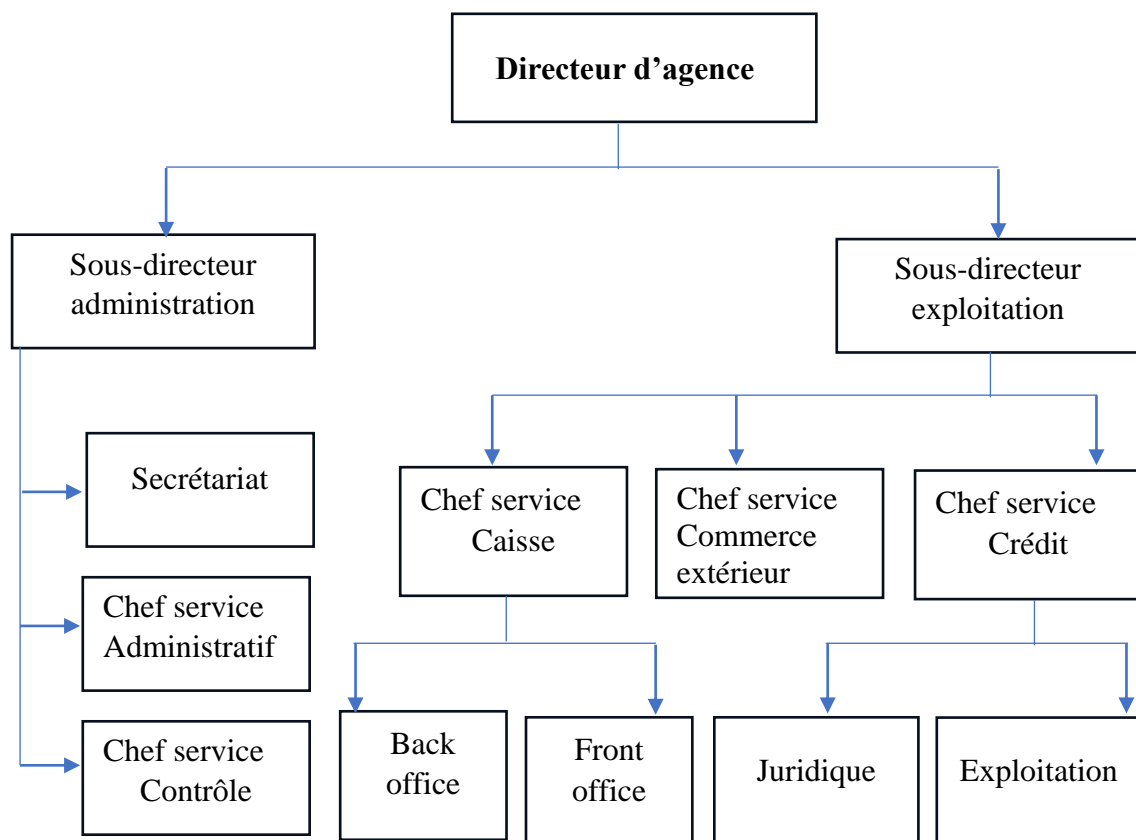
Directeur d’agence

Sous-directeur administration

Sous-directeur exploitation

Secrétariat

Chef service Administratif

Chef service Contrôle

Chef service Caisse

Chef service Commerce extérieur

Chef service Crédit

Back office

Front office

Juridique

Exploitation